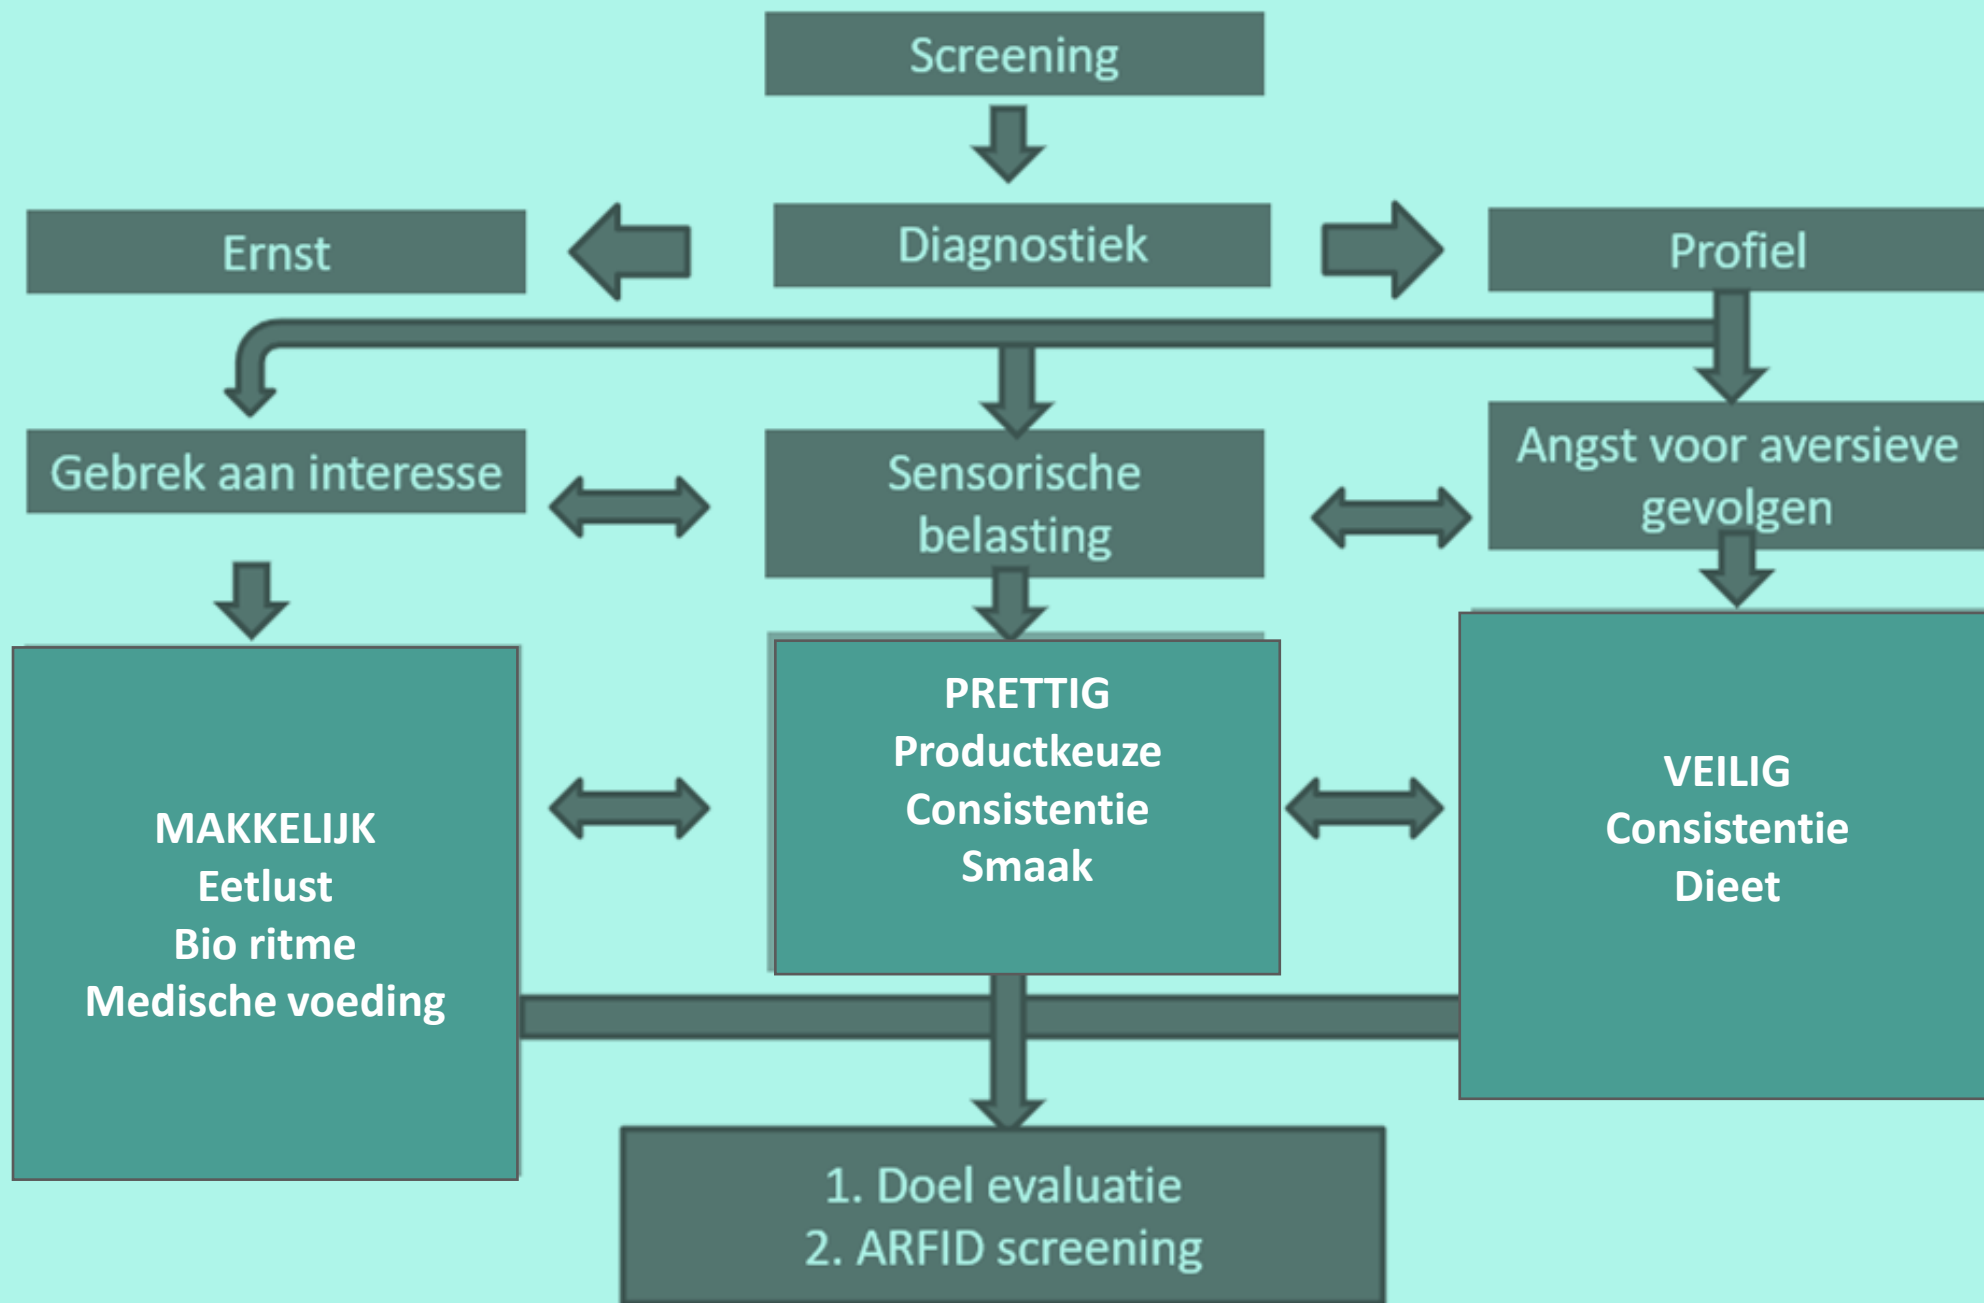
Screening

Ernst

Diagnostiek

Profiel

Gebrek aan interesse

Sensorische belasting

Angst voor aversieve gevolgen

MAKKELIJK
Eetlust
Bio ritme
Medische voeding

PRETTIG
Productkeuze
Consistentie
Smaak

VEILIG
Consistentie
Dieet

1. Doel evaluatie
2. ARFID screening